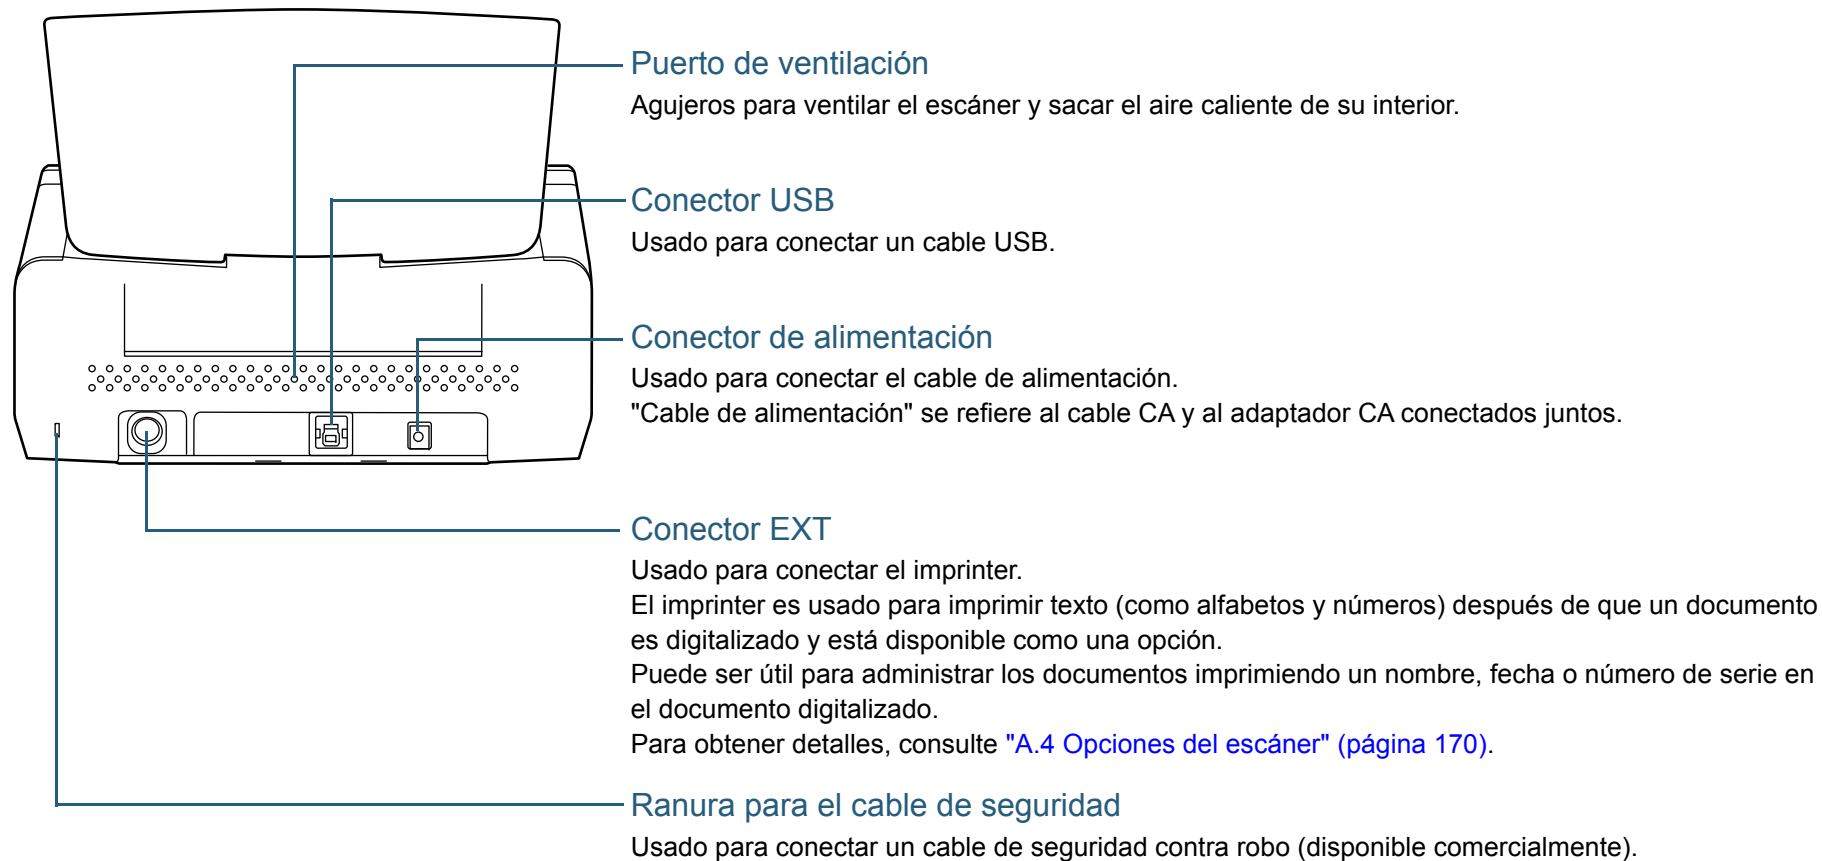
Puerto de ventilación
Agujeros para ventilar el escáner y sacar el aire caliente de su interior.

Conector USB
Usado para conectar un cable USB.

Conector de alimentación
Usado para conectar el cable de alimentación.
"Cable de alimentación" se refiere al cable CA y al adaptador CA conectados juntos.

Conector EXT
Usado para conectar el imprinter.
El imprinter es usado para imprimir texto (como alfabetos y números) después de que un documento es digitalizado y está disponible como una opción.
Puede ser útil para administrar los documentos imprimiendo un nombre, fecha o número de serie en el documento digitalizado.
Para obtener detalles, consulte "A.4 Opciones del escáner" (página 170).

Ranura para el cable de seguridad
Usado para conectar un cable de seguridad contra robo (disponible comercialmente).